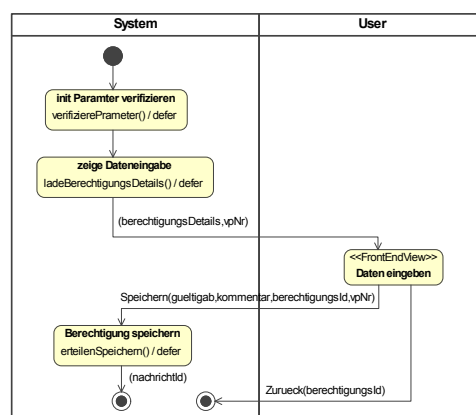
| System | User |
|---|---|

init Paramter verifizieren
verifizierePrameter() / defer

zeige Dateneingabe
ladeBerechtigungsDetails() / defer

(berechtigungsDetails,vpNr)

<<FrontEndView>>
Daten eingeben

Speichern(gueltigab,kommentar,berechtigungsId,vpNr)

Berechtigung speichern
erteilenSpeichern() / defer

(nachrichtId)

Zurueck(berechtigungsId)